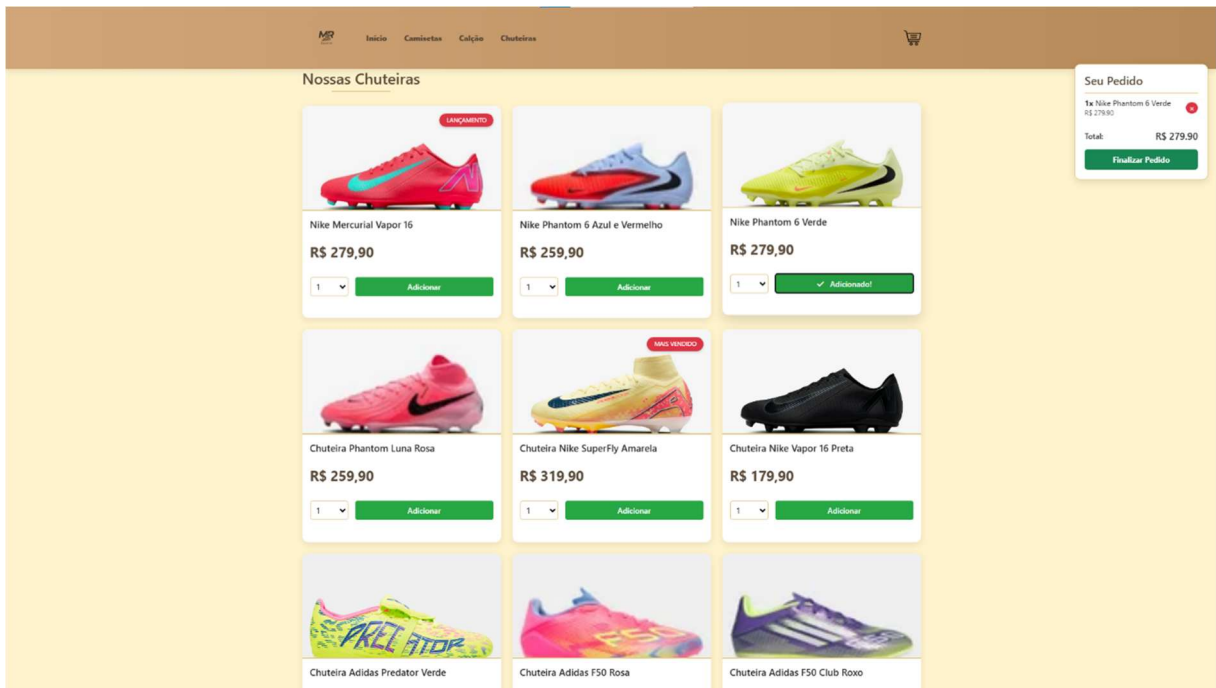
MR

Início Camisetas Calção Chuteiras

Nossas Chuteiras

Seu Pedido

1x Nike Phantom 6 Verde
R$ 279.90

Total: R$ 279.90

Finalizar Pedido

LANÇAMENTO

Nike Mercurial Vapor 16

R$ 279,90

1 Adicionar

Nike Phantom 6 Azul e Vermelho

R$ 259,90

1 Adicionar

Nike Phantom 6 Verde

R$ 279,90

1 ✓ Adicionado!

Chuteira Phantom Luna Rosa

R$ 259,90

1 Adicionar

MAIS VENDIDO

Chuteira Nike SuperFly Amarela

R$ 319,90

1 Adicionar

Chuteira Nike Vapor 16 Preta

R$ 179,90

1 Adicionar

PREDATOR

Chuteira Adidas Predator Verde

F50

Chuteira Adidas F50 Rosa

Chuteira Adidas F50 Club Roxo